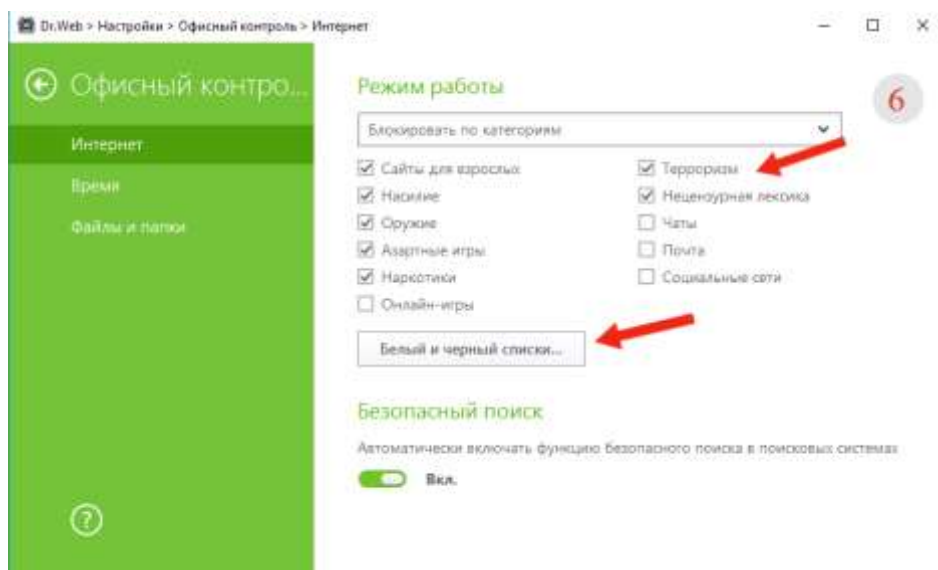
Dr.Web > Настройки > Офисный контроль > Интернет

Офисный контро...

Интернет

Время

Файлы и папки

Режим работы

6

Блокировать по категориям

☑ Сайты для взрослых
☑ Насилие
☑ Оружие
☑ Азартные игры
☑ Наркотики
☐ Онлайн-игры

☑ Терроризм
☑ Нецензурная лексика
☐ Чаты
☐ Почта
☐ Социальные сети

Белый и черный списки...

Безопасный поиск

Автоматически включать функцию безопасного поиска в поисковых системах

Вкл.

?